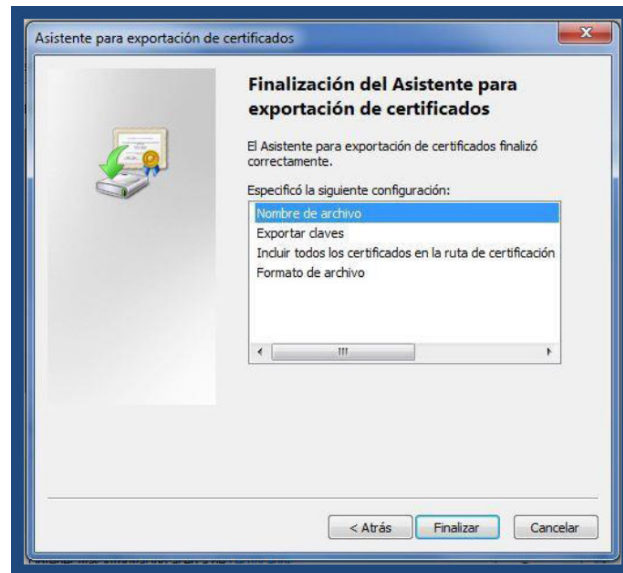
Asistente para exportación de certificados

Finalización del Asistente para exportación de certificados

El Asistente para exportación de certificados finalizó correctamente.

Especificó la siguiente configuración:

Nombre de archivo
Exportar claves
Incluir todos los certificados en la ruta de certificación
Formato de archivo

< Atrás
Finalizar
Cancelar